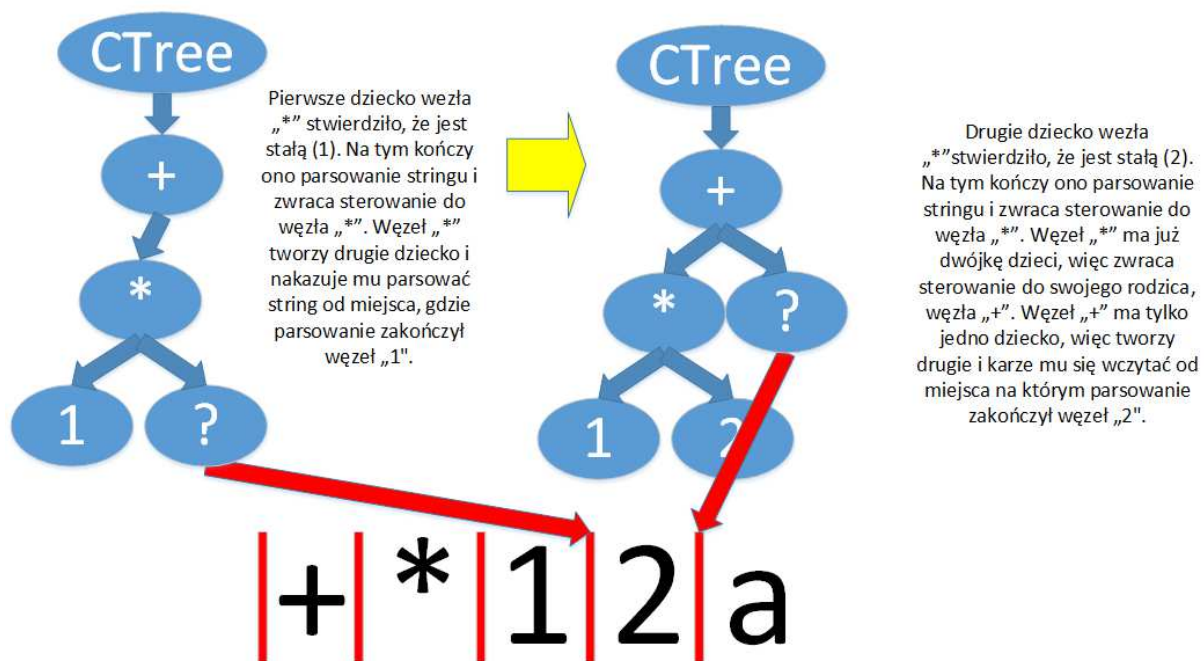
CTree

+

*

1

?

Pierwsze dziecko wezła „*” stwierdziło, że jest stałą (1). Na tym kończy ono parsowanie stringu i zwraca sterowanie do węzła „*”. Węzeł „*” tworzy drugie dziecko i nakazuje mu parsować string od miejsca, gdzie parsowanie zakończył węzeł „1".

CTree

+

*

?

1

2

Drugie dziecko wezła „*”stwierdziło, że jest stałą (2). Na tym kończy ono parsowanie stringu i zwraca sterowanie do węzła „*”. Węzeł „*” ma już dwójkę dzieci, więc zwraca sterowanie do swojego rodzica, węzła „+”. Węzeł „+” ma tylko jedno dziecko, więc tworzy drugie i karze mu się wczytać od miejsca na którym parsowanie zakończył węzeł „2".

+ * 1 2 a